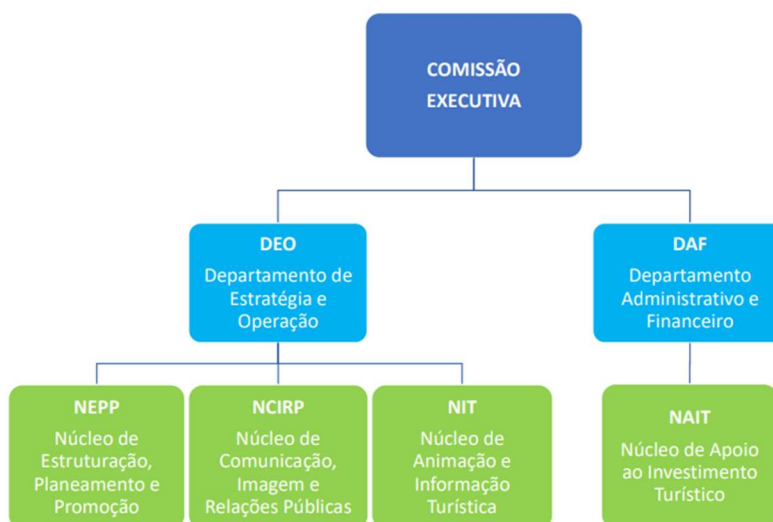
COMISSÃO EXECUTIVA

DEO
Departamento de Estratégia e Operação

DAF
Departamento Administrativo e Financeiro

NEPP
Núcleo de Estruturação, Planeamento e Promoção

NCIRP
Núcleo de Comunicação, Imagem e Relações Públicas

NIT
Núcleo de Animação e Informação Turística

NAIT
Núcleo de Apoio ao Investimento Turístico